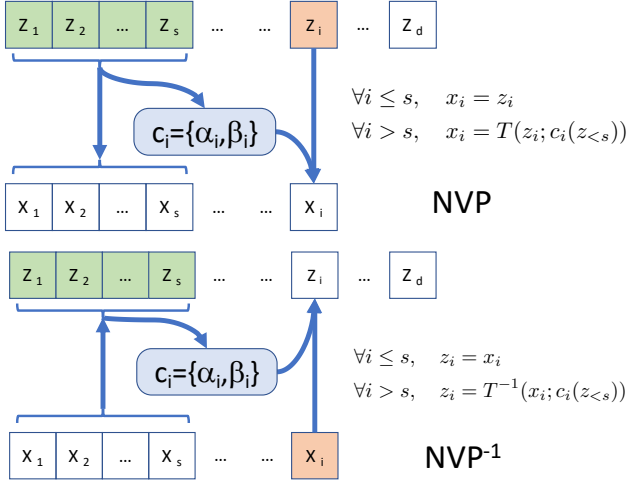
z₁ z₂ … zₛ … … zᵢ … z_d

cᵢ={αᵢ,βᵢ}

$\forall i \leq s, \quad x_i = z_i$
$\forall i > s, \quad x_i = T(z_i; c_i(z_{<s}))$

x₁ x₂ … xₛ … … xᵢ

NVP

z₁ z₂ … zₛ … … zᵢ … z_d

cᵢ={αᵢ,βᵢ}

$\forall i \leq s, \quad z_i = x_i$
$\forall i > s, \quad z_i = T^{-1}(x_i; c_i(z_{<s}))$

x₁ x₂ … xₛ … … xᵢ

NVP$^{-1}$